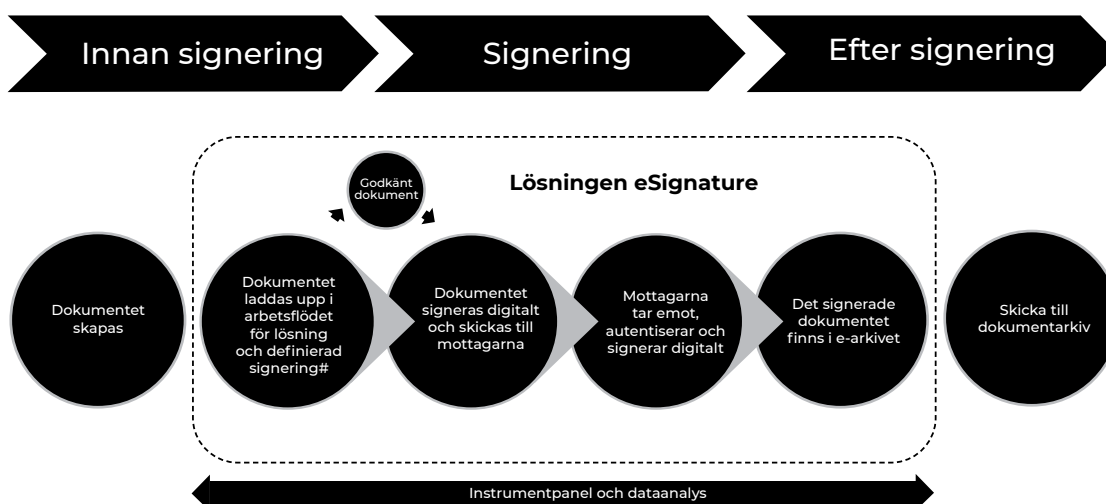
Innan signering

Signering

Efter signering

Godkänt dokument

Lösningen eSignature

Dokumentet skapas

Dokumentet laddas upp i arbetsflödet för lösning och definierad signering#

Dokumentet signeras digitalt och skickas till mottagarna

Mottagarna tar emot, autentiserar och signerar digitalt

Det signerade dokumentet finns i e-arkivet

Skicka till dokumentarkiv

Instrumentpanel och dataanalys